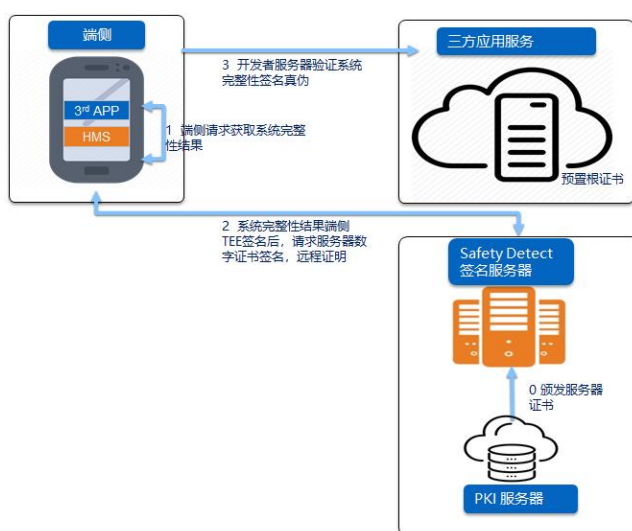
端侧

3rd APP

HMS

1 端侧请求获取系统完整性结果

3 开发者服务器验证系统完整性签名真伪

三方应用服务

预置根证书

2 系统完整性结果端侧TEE签名后，请求服务器数字证书签名，远程证明

Safety Detect 签名服务器

0 颁发服务器证书

PKI 服务器